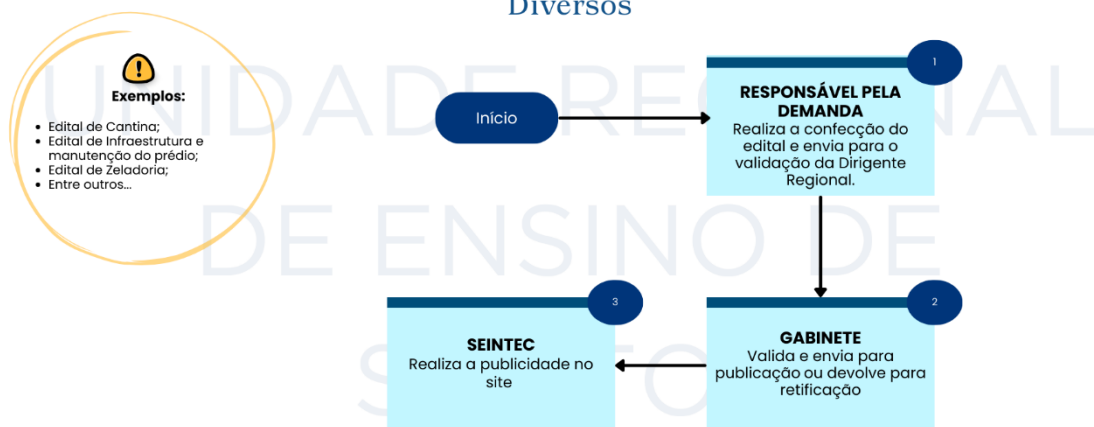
Diversos

Exemplos:

- Edital de Cantina;
- Edital de Infraestrutura e manutenção do prédio;
- Edital de Zeladoria;
- Entre outros...

UNIDADE REGIONAL DE ENSINO DE S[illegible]TO

Início

1

RESPONSÁVEL PELA DEMANDA
Realiza a confecção do edital e envia para o validação da Dirigente Regional.

2

GABINETE
Valida e envia para publicação ou devolve para retificação

3

SEINTEC
Realiza a publicidade no site